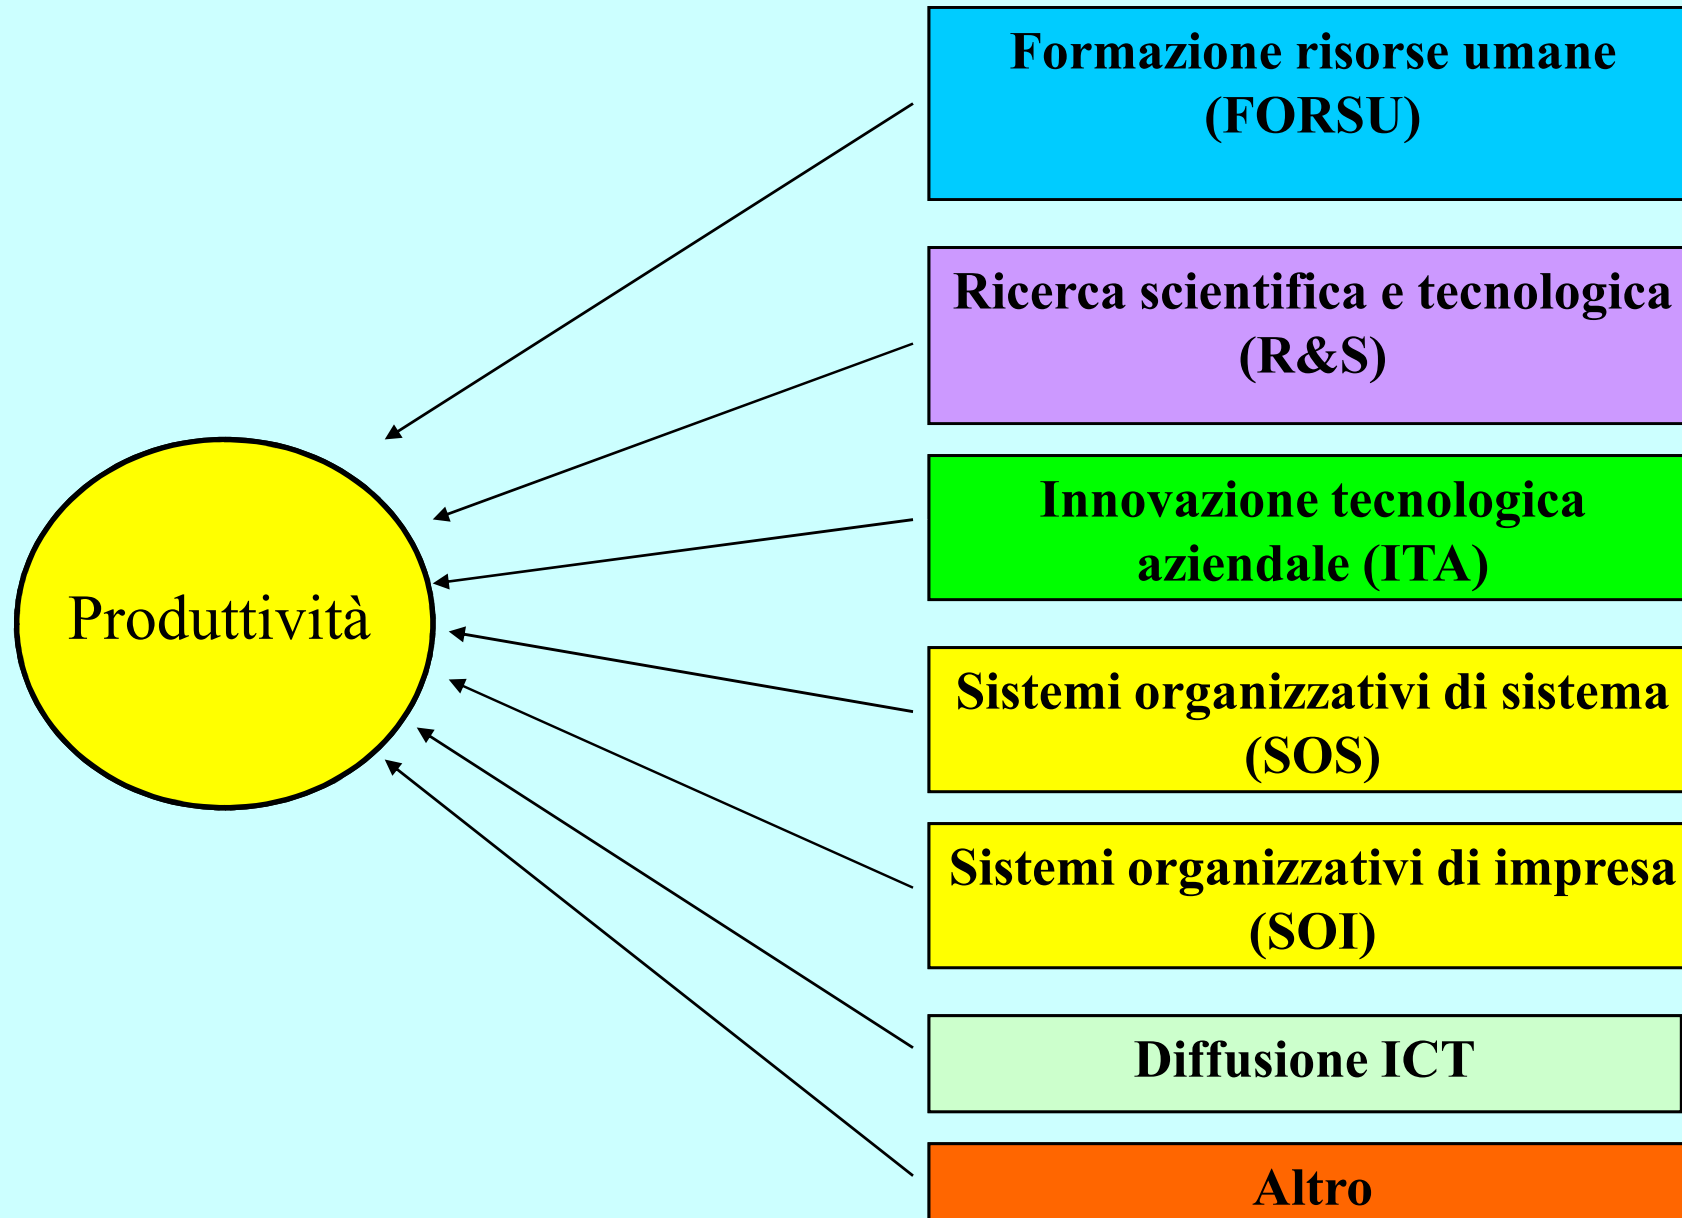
Formazione risorse umane (FORSU)

Ricerca scientifica e tecnologica (R&S)

Innovazione tecnologica aziendale (ITA)

Produttività

Sistemi organizzativi di sistema (SOS)

Sistemi organizzativi di impresa (SOI)

Diffusione ICT

Altro